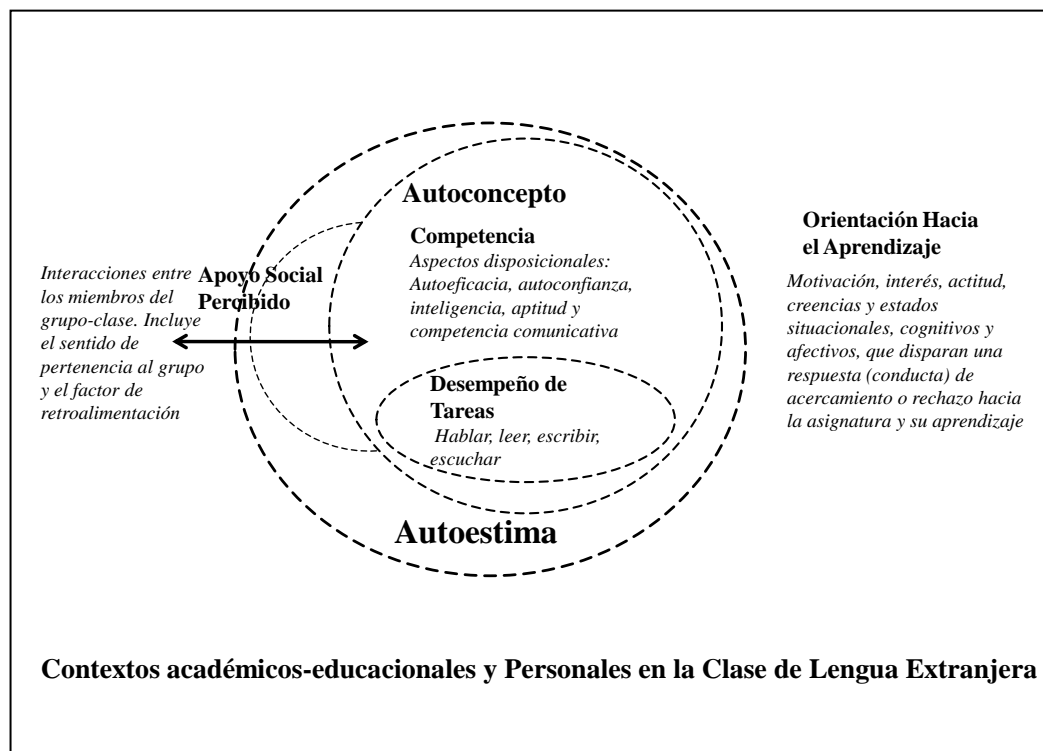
Autoconcepto

Competencia
Aspectos disposicionales: Autoeficacia, autoconfianza, inteligencia, aptitud y competencia comunicativa

Orientación Hacia el Aprendizaje

Motivación, interés, actitud, creencias y estados situacionales, cognitivos y afectivos, que disparan una respuesta (conducta) de acercamiento o rechazo hacia la asignatura y su aprendizaje

Apoyo Social Percibido

Interacciones entre los miembros del grupo-clase. Incluye el sentido de pertenencia al grupo y el factor de retroalimentación

Desempeño de Tareas
Hablar, leer, escribir, escuchar

Autoestima

Contextos académicos-educacionales y Personales en la Clase de Lengua Extranjera